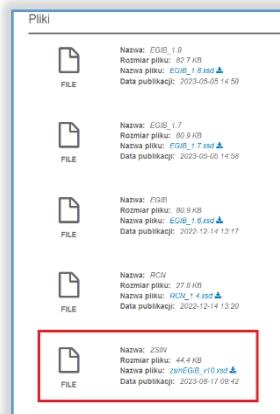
Pliki

FILE
Nazwa: EGIB_1.8
Rozmiar pliku: 82.7 KB
Nazwa pliku: EGIB_1.8.xsd
Data publikacji: 2023-05-05 14:58

FILE
Nazwa: EGIB_1.7
Rozmiar pliku: 80.9 KB
Nazwa pliku: EGIB_1.7.xsd
Data publikacji: 2023-05-05 14:58

FILE
Nazwa: EGIB
Rozmiar pliku: 80.9 KB
Nazwa pliku: EGIB_1.6.xsd
Data publikacji: 2022-12-14 13:17

FILE
Nazwa: RCN
Rozmiar pliku: 27.8 KB
Nazwa pliku: RCN_1.4.xsd
Data publikacji: 2022-12-14 13:20

FILE
Nazwa: ZSIN
Rozmiar pliku: 44.4 KB
Nazwa pliku: zsinEGiB_v1.0.xsd
Data publikacji: 2023-08-17 09:42